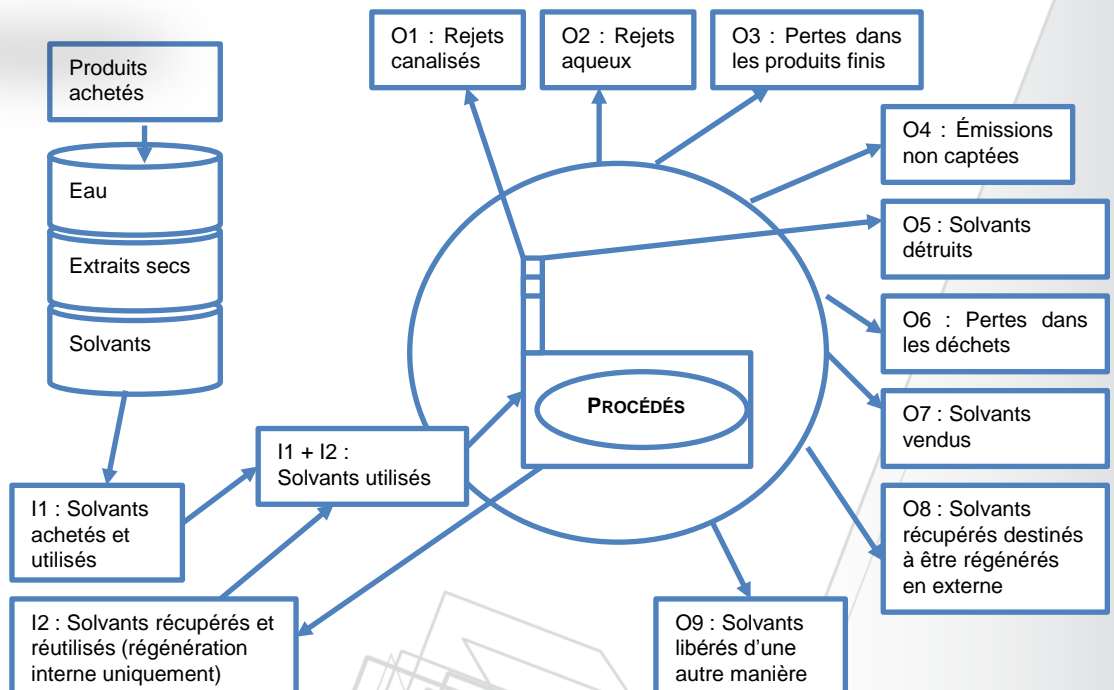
Produits achetés

Eau

Extraits secs

Solvants

O1 : Rejets canalisés

O2 : Rejets aqueux

O3 : Pertes dans les produits finis

O4 : Émissions non captées

O5 : Solvants détruits

O6 : Pertes dans les déchets

O7 : Solvants vendus

O8 : Solvants récupérés destinés à être régénérés en externe

O9 : Solvants libérés d'une autre manière

PROCÉDÉS

I1 + I2 : Solvants utilisés

I1 : Solvants achetés et utilisés

I2 : Solvants récupérés et réutilisés (régénération interne uniquement)